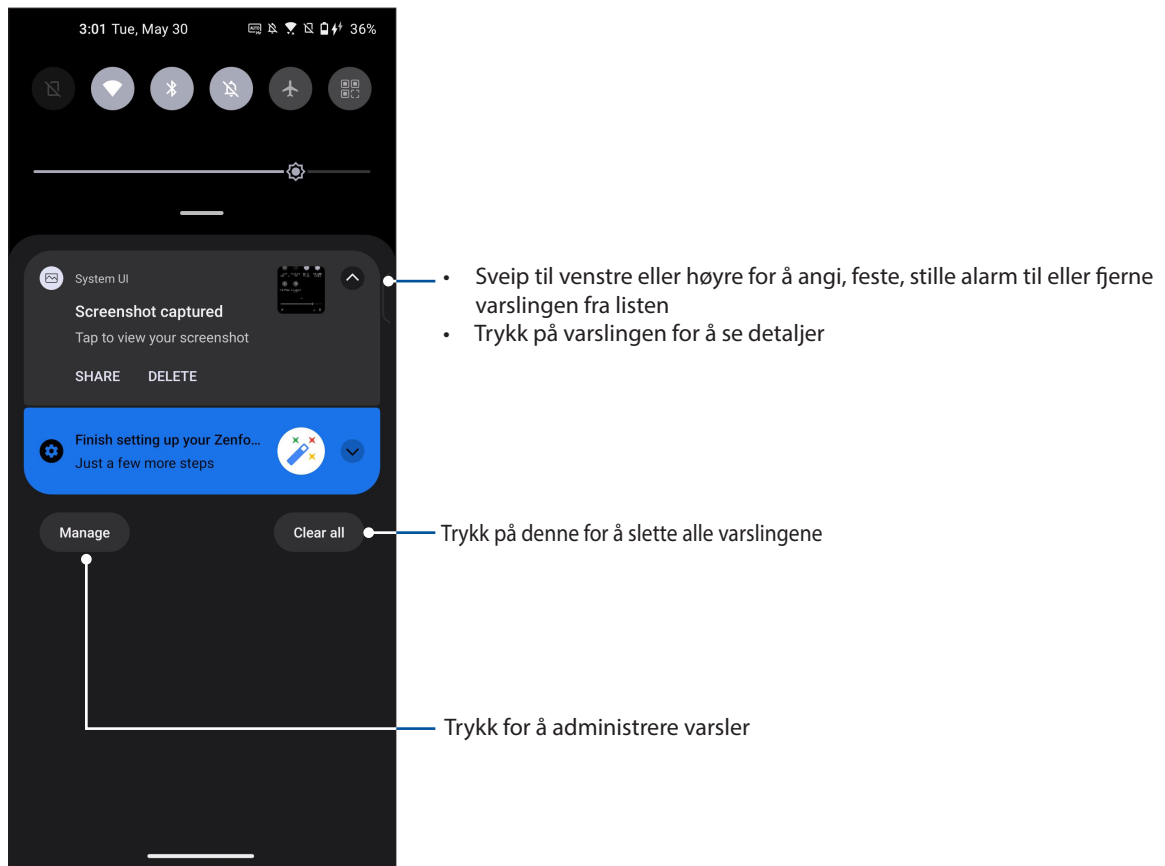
3:01 Tue, May 30 36%

System UI

Screenshot captured

Tap to view your screenshot

SHARE DELETE

Finish setting up your Zenfo...

Just a few more steps

Manage

Clear all

• Sveip til venstre eller høyre for å angi, feste, stille alarm til eller fjerne varslingen fra listen
• Trykk på varslingen for å se detaljer

Trykk på denne for å slette alle varslingene

Trykk for å administrere varsler